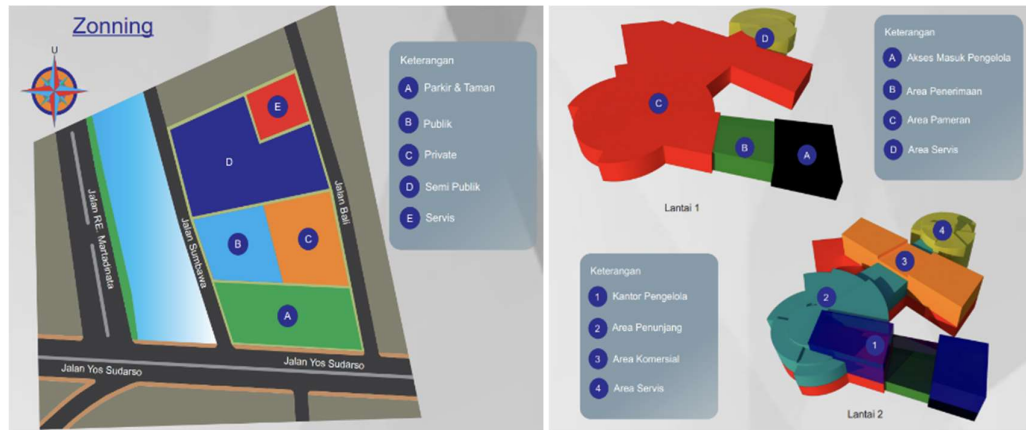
Zonning

U

E

D

B

C

A

Jalan R.E. Martadinata

Jalan Sumbawa

Jalan Bali

Jalan Yos Sudarso

Jalan Yos Sudarso

Keterangan

A Parkir & Taman

B Publik

C Private

D Semi Publik

E Servis

D

C

B

A

Lantai 1

Keterangan

A Akses Masuk Pengelola

B Area Penerimaan

C Area Pameran

D Area Servis

Keterangan

1 Kantor Pengelola

2 Area Penunjang

3 Area Komersial

4 Area Servis

4

3

2

1

Lantai 2